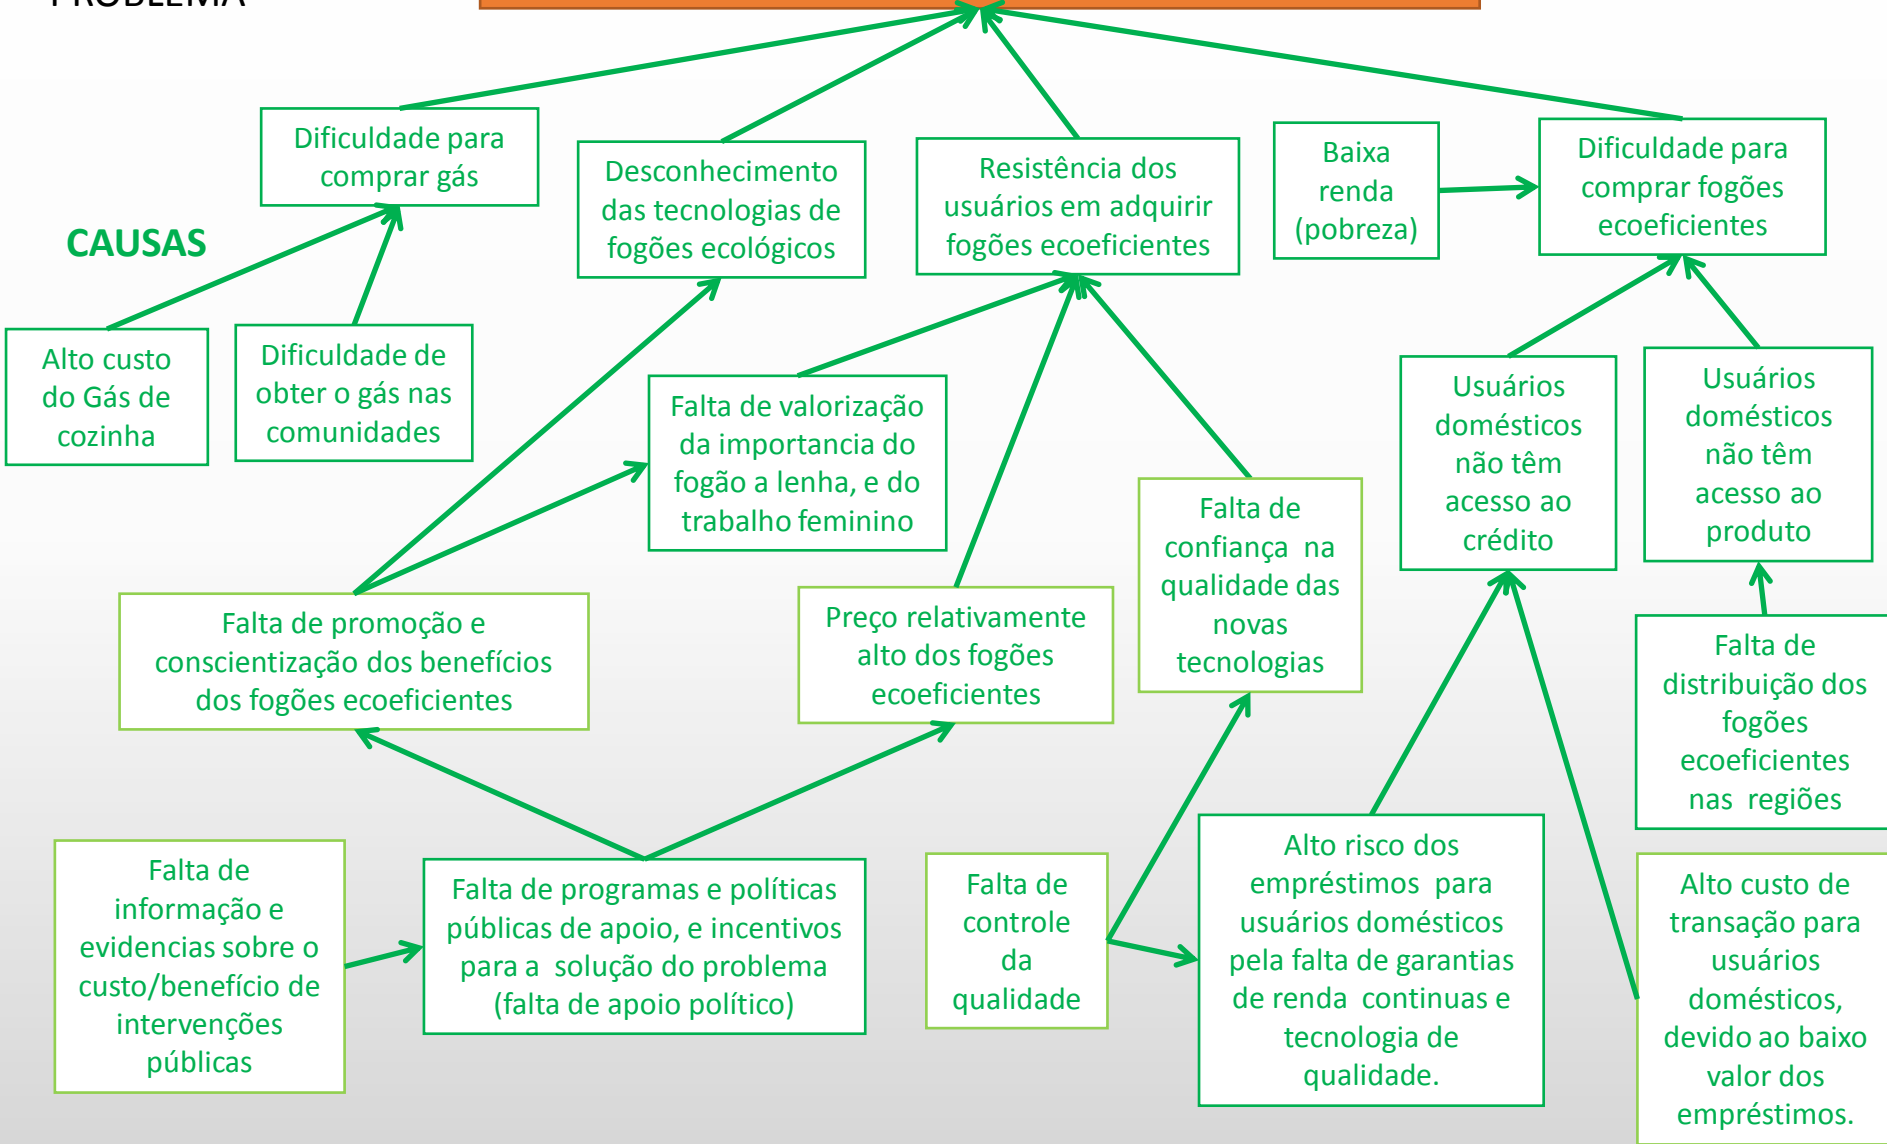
PROBLEMA

CAUSAS

Dificuldade para comprar gás

Desconhecimento das tecnologias de fogões ecológicos

Resistência dos usuários em adquirir fogões ecoeficientes

Baixa renda (pobreza)

Dificuldade para comprar fogões ecoeficientes

Alto custo do Gás de cozinha

Dificuldade de obter o gás nas comunidades

Falta de valorização da importancia do fogão a lenha, e do trabalho feminino

Usuários domésticos não têm acesso ao crédito

Usuários domésticos não têm acesso ao produto

Falta de confiança na qualidade das novas tecnologias

Falta de promoção e conscientização dos benefícios dos fogões ecoeficientes

Preço relativamente alto dos fogões ecoeficientes

Falta de distribuição dos fogões ecoeficientes nas regiões

Falta de informação e evidencias sobre o custo/benefício de intervenções públicas

Falta de programas e políticas públicas de apoio, e incentivos para a solução do problema (falta de apoio político)

Falta de controle da qualidade

Alto risco dos empréstimos para usuários domésticos pela falta de garantias de renda continuas e tecnologia de qualidade.

Alto custo de transação para usuários domésticos, devido ao baixo valor dos empréstimos.